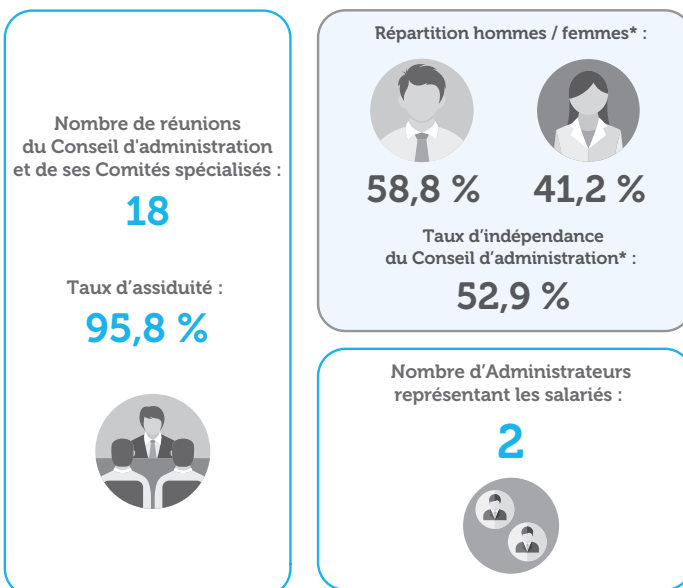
Nombre de réunions du Conseil d'administration et de ses Comités spécialisés :

18

Taux d'assiduité :

95,8 %

Répartition hommes / femmes* :

58,8 %

41,2 %

Taux d'indépendance du Conseil d'administration* :

52,9 %

Nombre d'Administrateurs représentant les salariés :

2